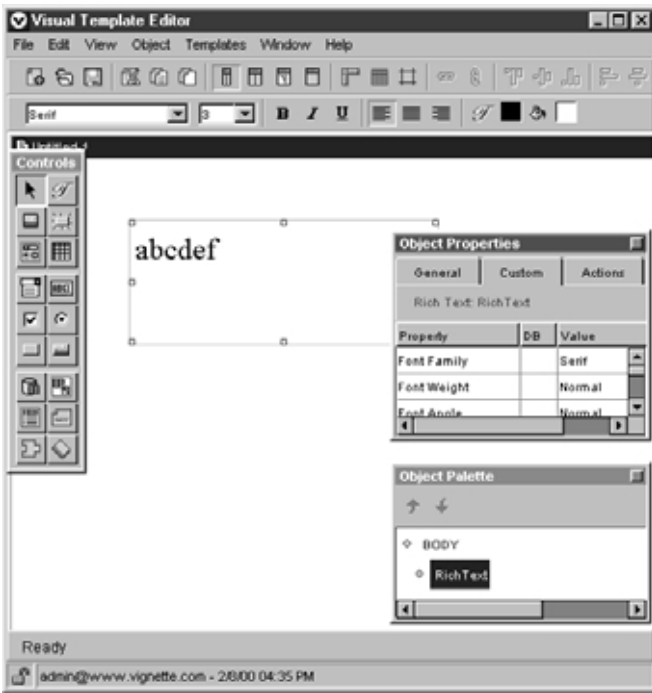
Visual Template Editor

File Edit View Object Templates Window Help

Serif 3 B I U

Untitled-1

Controls

abcdef

Object Properties

General Custom Actions

Rich Text: RichText

| Property | DB | Value |
|---|---|---|
| Font Family | | Serif |
| Font Weight | | Normal |
| Font Angle | | Normal |

Object Palette

BODY

RichText

Ready

admin@www.vignette.com - 2/8/00 04:35 PM